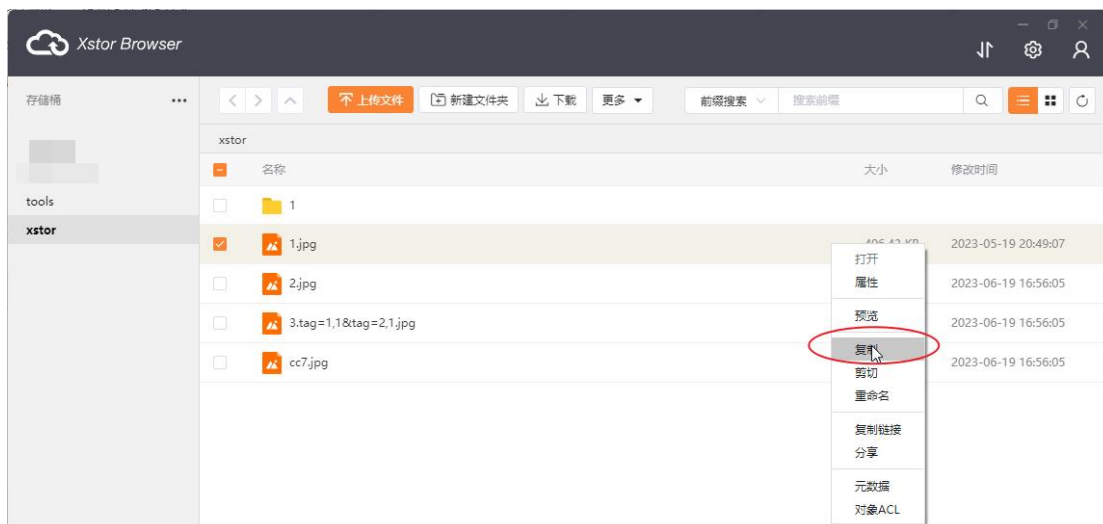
Xstor Browser

存储桶 ···

tools
xstor

上传文件 新建文件夹 下载 更多 前缀搜索 搜索前缀

xstor

名称 大小 修改时间

1

1.jpg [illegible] 2023-05-19 20:49:07

2.jpg 2023-06-19 16:56:05

3.tag=1,1&tag=2,1.jpg 2023-06-19 16:56:05

cc7.jpg 2023-06-19 16:56:05

打开
属性
预览
复制
剪切
重命名
复制链接
分享
元数据
对象ACL